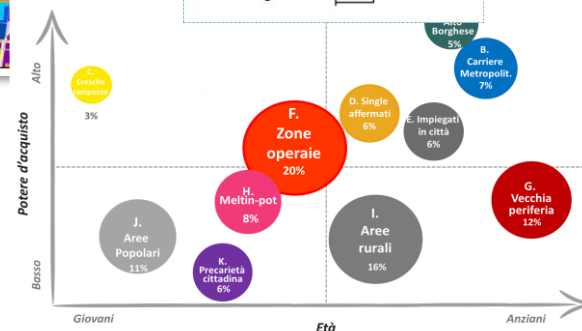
Alto Borghese 5%

B. Carriere Metropolit. 7%

Alto

C. Crescita rampante

3%

Potere d'acquisto

F. Zone operaie 20%

D. Single affermati 6%

E. Impiegati in città 6%

H. Meltin-pot 8%

G. Vecchia periferia 12%

J. Aree Popolari 11%

I. Aree rurali 16%

K. Precarietà cittadina 6%

Basso

Giovani

Età

Anziani